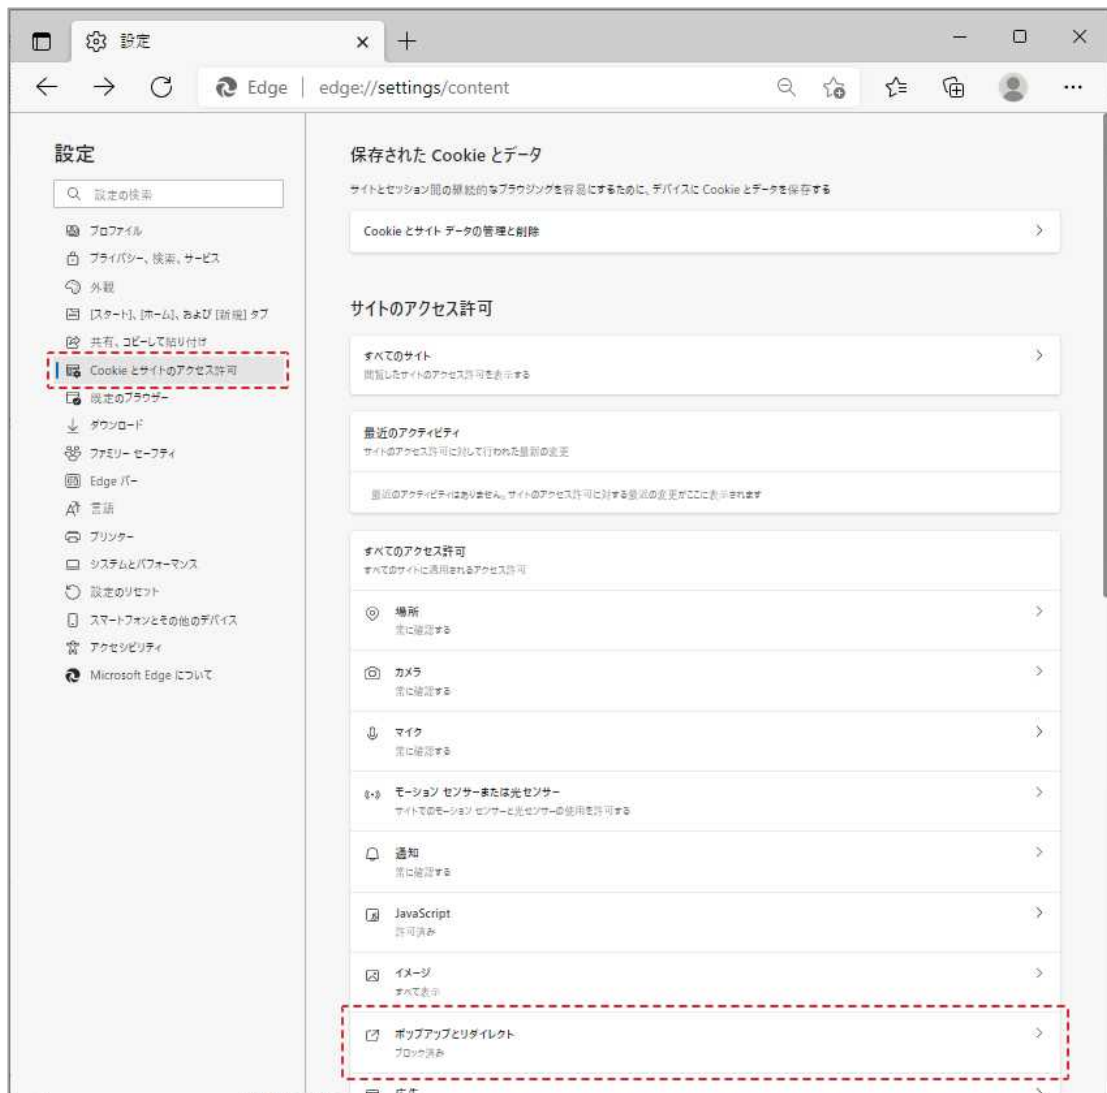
設定

Edge | edge://settings/content

設定

設定の検索

プロファイル
プライバシー、検索、サービス
外観
[スタート]、[ホーム]、および [新規] タブ
共有、コピーして貼り付け
Cookie とサイトのアクセス許可
既定のブラウザー
ダウンロード
ファミリー セーフティ
Edge バー
言語
プリンター
システムとパフォーマンス
設定のリセット
スマートフォンとその他のデバイス
アクセシビリティ
Microsoft Edge について

保存された Cookie とデータ

サイトとセッション間の継続的なブラウジングを容易にするために、デバイスに Cookie とデータを保存する

Cookie とサイト データの管理と削除

サイトのアクセス許可

すべてのサイト
閲覧したサイトのアクセス許可を表示する

最近のアクティビティ
サイトのアクセス許可に対して行われた最新の変更

最近のアクティビティはありません。サイトのアクセス許可に対する最近の変更がここに表示されます

すべてのアクセス許可
すべてのサイトに適用されるアクセス許可

場所
常に確認する

カメラ
常に確認する

マイク
常に確認する

モーション センサーまたは光センサー
サイトでのモーション センサーと光センサーの使用を許可する

通知
常に確認する

JavaScript
許可済み

イメージ
すべて表示

ポップアップとリダイレクト
ブロック済み

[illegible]